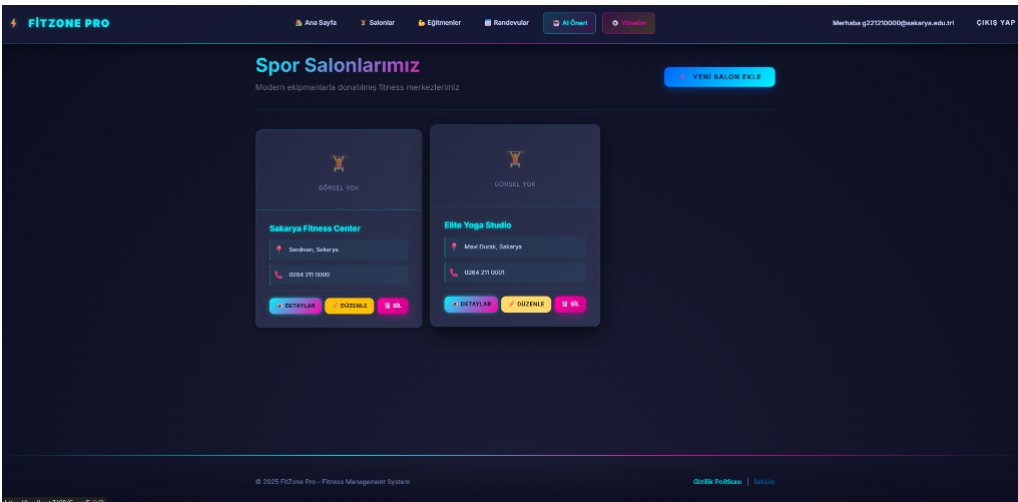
FİTZONE PRO

Ana Sayfa
Salonlar
Eğitmenler
Randevular
AI Öneri
Yönetim

Merhaba g221210000@sakarya.edu.tr
ÇIKIŞ YAP

Spor Salonlarımız
Modern ekipmanlarla donatılmış fitness merkezlerimiz

+ YENİ SALON EKLE

GÖRSEL YOK

Sakarya Fitness Center
Serdivan, Sakarya
0264 211 0000
DETAYLAR
DÜZENLE
SİL

GÖRSEL YOK

Elite Yoga Studio
Mavi Durak, Sakarya
0264 211 0001
DETAYLAR
DÜZENLE
SİL

© 2025 FitZone Pro - Fitness Management System

Gizlilik Politikası | İletişim

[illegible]